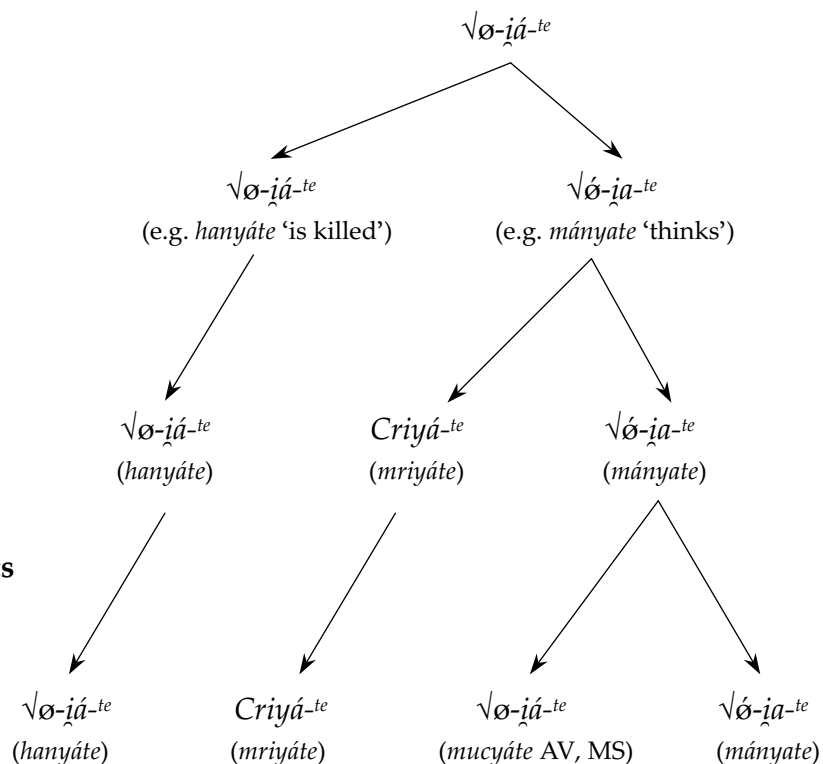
√ø-i̯á-$^{te}$

√ø-i̯á-$^{te}$
(e.g. *hanyáte* 'is killed')

√ó-i̯a-$^{te}$
(e.g. *mányate* 'thinks')

√ø-i̯á-$^{te}$
(*hanyáte*)

Criyá-$^{te}$
(*mriyáte*)

√ó-i̯a-$^{te}$
(*mányate*)

s

√ø-i̯á-$^{te}$
(*hanyáte*)

Criyá-$^{te}$
(*mriyáte*)

√ø-i̯á-$^{te}$
(*mucyáte* AV, MS)

√ó-i̯a-$^{te}$
(*mányate*)